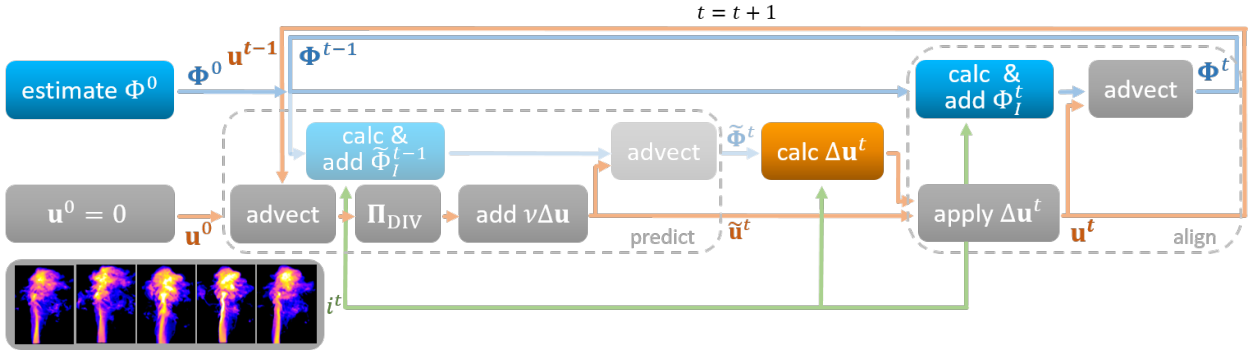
$t = t + 1$

estimate $\Phi^0$

$\mathbf{\Phi}^0$ $\mathbf{u}^{t-1}$

$\mathbf{\Phi}^{t-1}$

calc & add $\Phi_I^t$

advect

$\mathbf{\Phi}^t$

calc & add $\widetilde{\Phi}_I^{t-1}$

advect

$\widetilde{\mathbf{\Phi}}^t$

calc $\Delta\mathbf{u}^t$

$\mathbf{u}^0 = 0$

$\mathbf{u}^0$

advect

$\mathbf{\Pi}_{\mathrm{DIV}}$

add $\nu\Delta\mathbf{u}$

$\widetilde{\mathbf{u}}^t$

predict

apply $\Delta\mathbf{u}^t$

$\mathbf{u}^t$

align

$i^t$